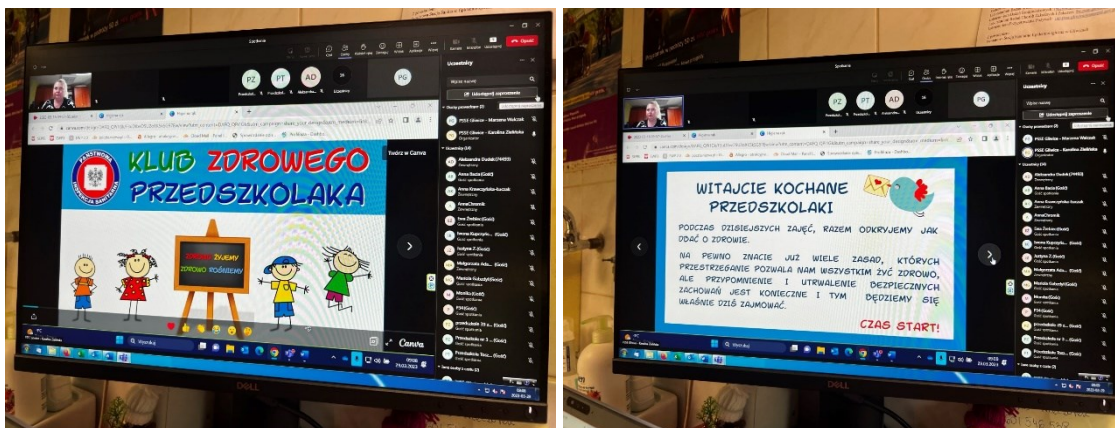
Spotkanie

PZ PT AD PG

Uczestnicy

PSSE Gliwice - Marzena Walczak

PSSE Gliwice - Karolina Zielińska

Organizator

KLUB ZDROWEGO PRZEDSZKOLAKA

PAŃSTWOWA INSPEKCJA SANITARNA

ZDROWO ŻYJEMY ZDROWO ROŚNIEMY

Tworz w Canva

Canva

Wyszukaj

DELL

Uczestnicy

WITAJCIE KOCHANE PRZEDSZKOLAKI

PODCZAS DZISIEJSZYCH ZAJĘĆ, RAZEM ODKRYJEMY JAK DBAĆ O ZDROWIE.

NA PEWNO ZNACIE JUŻ WIELE ZASAD, KTÓRYCH PRZESTRZEGANIE POZWALA NAM WSZYSTKIM ŻYĆ ZDROWO, ALE PRZYPOMNIENIE I UTRWALENIE BEZPIECZNYCH ZACHOWAŃ JEST KONIECZNE I TYM BĘDZIEMY SIĘ WŁAŚNIE DZIŚ ZAJMOWAĆ.

CZAS START!

DELL